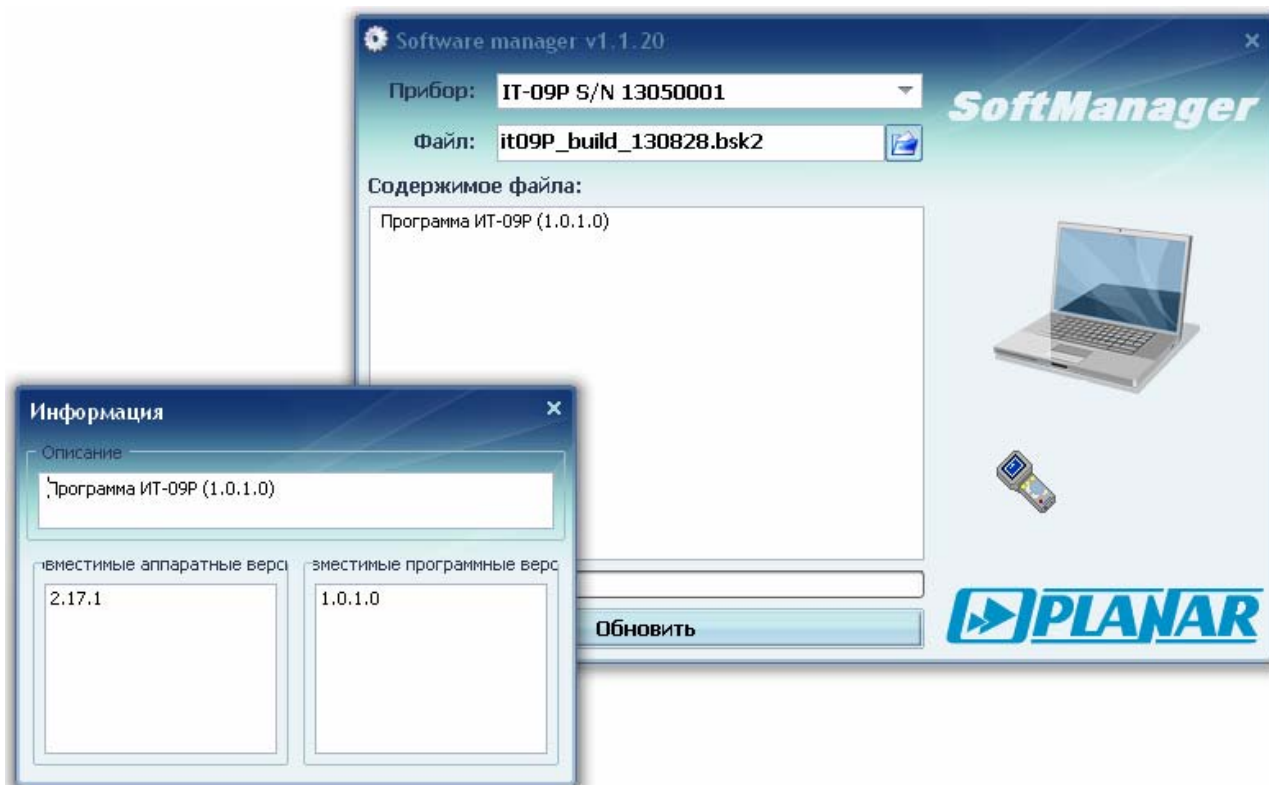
Software manager v1.1.20

Прибор: IT-09P S/N 13050001

Файл: it09P_build_130828.bsk2

SoftManager

Содержимое файла:

Программа ИТ-09Р (1.0.1.0)

Обновить

PLANAR

Информация

Описание

Программа ИТ-09Р (1.0.1.0)

вместимые аппаратные верс

2.17.1

вместимые программные верс

1.0.1.0